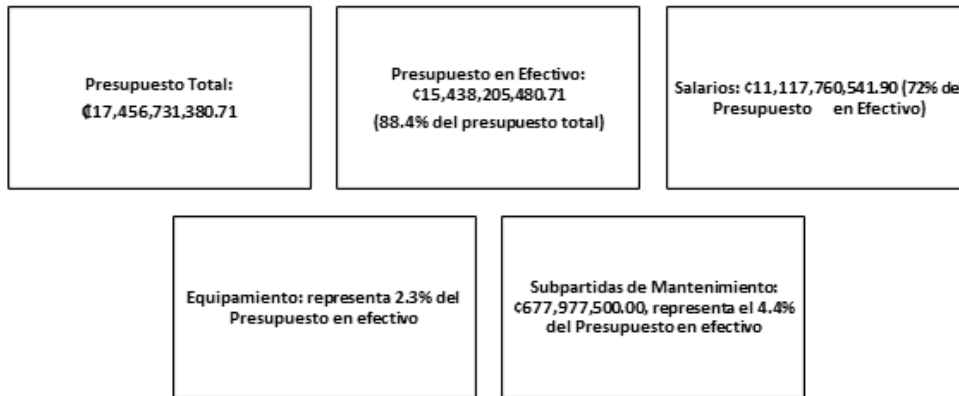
Presupuesto Total: ₡17,456,731,380.71

Presupuesto en Efectivo: ¢15,438,205,480.71
(88.4% del presupuesto total)

Salarios: ¢11,117,760,541.90 (72% de Presupuesto en Efectivo)

Equipamiento: representa 2.3% del Presupuesto en efectivo

Subpartidas de Mantenimiento: ¢677,977,500.00, representa el 4.4% del Presupuesto en efectivo